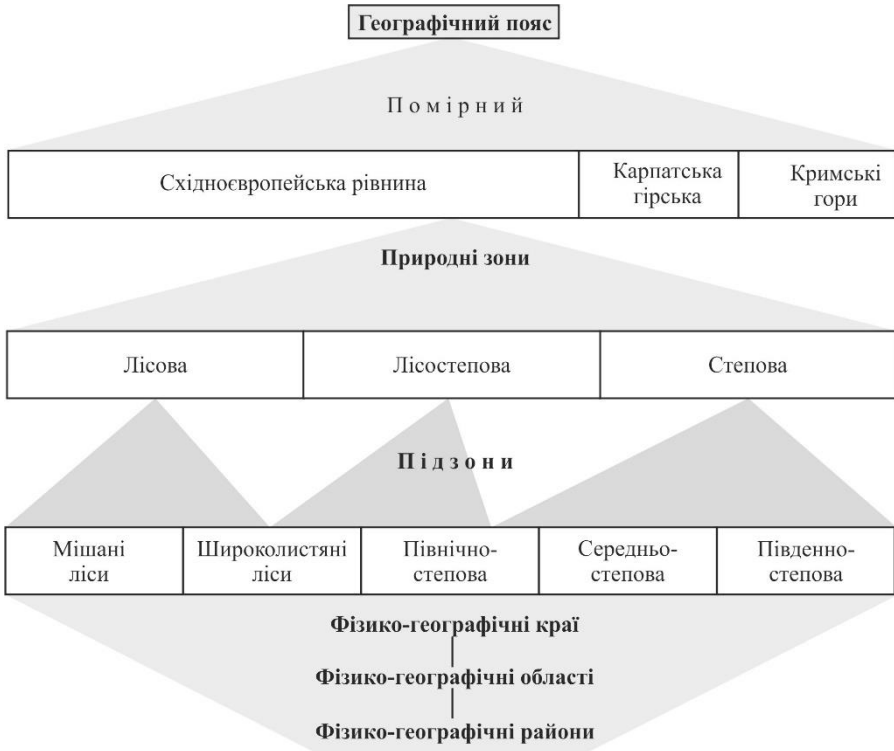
Географічний пояс

Помірний

| Східноєвропейська рівнина | Карпатська гірська | Кримські гори |
|---|---|---|

Природні зони

| Лісова | Лісостепова | Степова |
|---|---|---|

Підзони

| Мішані ліси | Широколистяні ліси | Північностепова | Середньостепова | Південностепова |
|---|---|---|---|---|

Фізико-географічні краї

Фізико-географічні області

Фізико-географічні райони